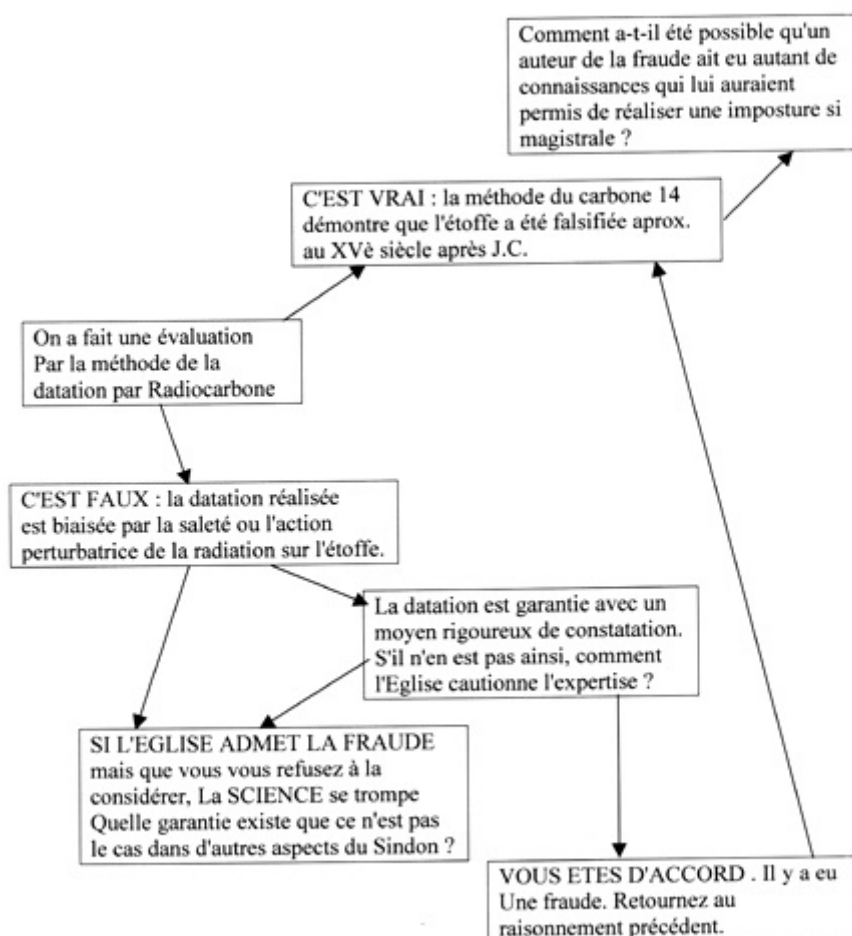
Comment a-t-il été possible qu'un auteur de la fraude ait eu autant de connaissances qui lui auraient permis de réaliser une imposture si magistrale ?

C'EST VRAI : la méthode du carbone 14 démontre que l'étoffe a été falsifiée aprox. au XVè siècle après J.C.

On a fait une évaluation Par la méthode de la datation par Radiocarbone

C'EST FAUX : la datation réalisée est biaisée par la saleté ou l'action perturbatrice de la radiation sur l'étoffe.

La datation est garantie avec un moyen rigoureux de constatation. S'il n'en est pas ainsi, comment l'Eglise cautionne l'expertise ?

SI L'EGLISE ADMET LA FRAUDE mais que vous vous refusez à la considérer, La SCIENCE se trompe Quelle garantie existe que ce n'est pas le cas dans d'autres aspects du Sindon ?

VOUS ETES D'ACCORD . Il y a eu Une fraude. Retournez au raisonnement précédent.